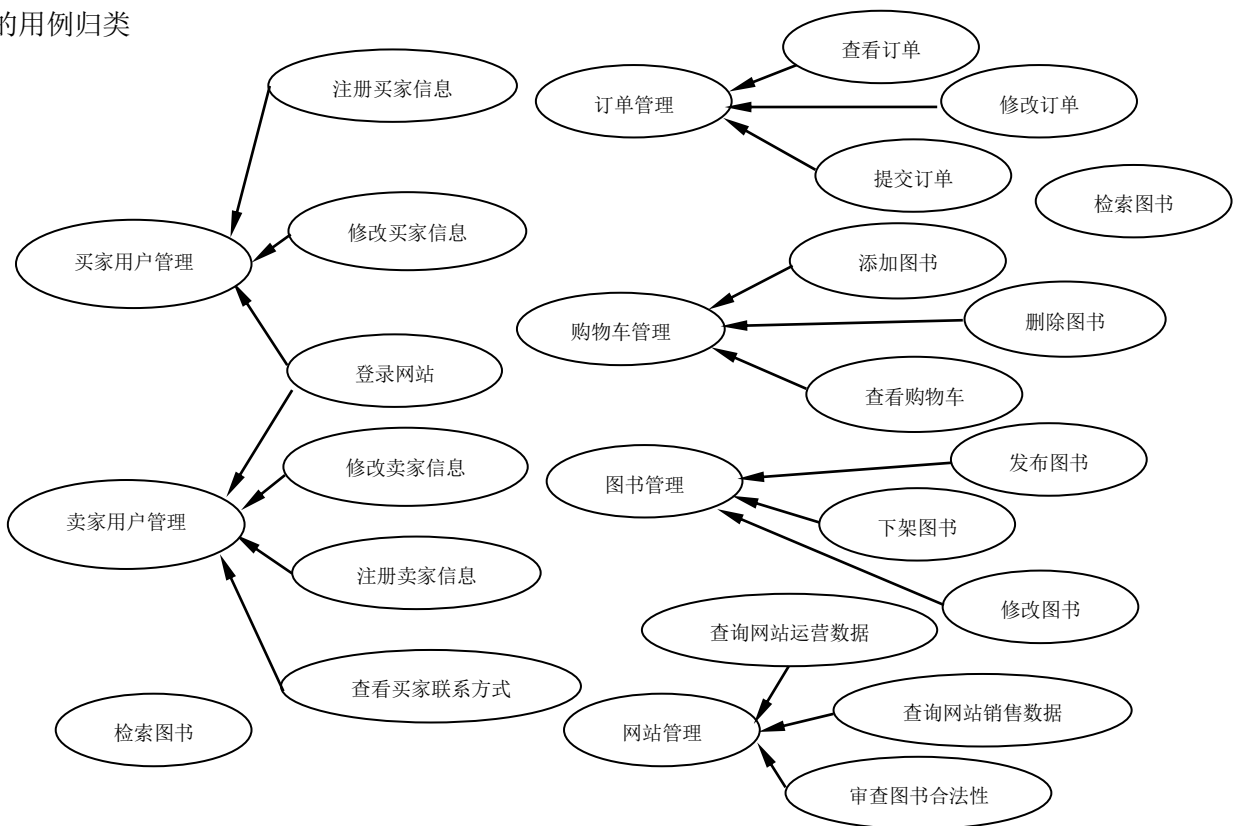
的用例归类

注册买家信息

查看订单

订单管理

修改订单

提交订单

检索图书

修改买家信息

买家用户管理

添加图书

购物车管理

删除图书

登录网站

查看购物车

修改卖家信息

图书管理

发布图书

卖家用户管理

下架图书

注册卖家信息

修改图书

查询网站运营数据

查看买家联系方式

网站管理

查询网站销售数据

检索图书

审查图书合法性